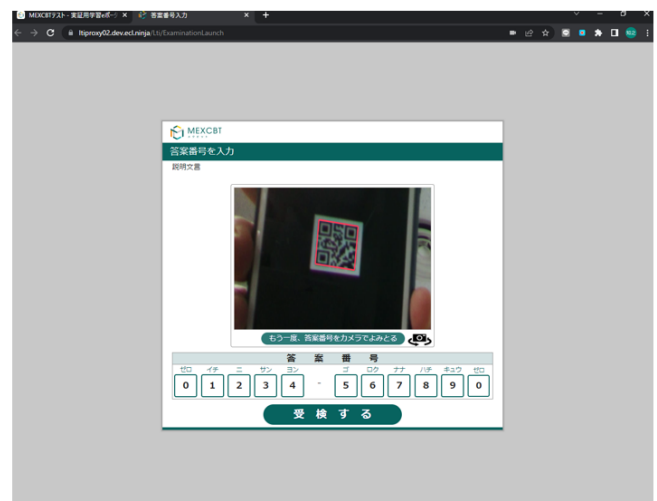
MEXCBTテスト - 実証用学習eポー ×
答案番号入力 ×
+

ltiproxy02.dev.ecl.ninja/Lti/ExaminationLaunch

MEXCBT

答案番号を入力

説明文書

もう一度、答案番号をカメラでよみとる

| 答 | 案 | 番 | 号 |
|---|---|---|---|

| ゼロ | イチ | ニ | サン | ヨン | | ゴ | ロク | ナナ | ハチ | キュウ | ゼロ |
|---|---|---|---|---|---|---|---|---|---|---|---|
| 0 | 1 | 2 | 3 | 4 | - | 5 | 6 | 7 | 8 | 9 | 0 |

受 検 す る